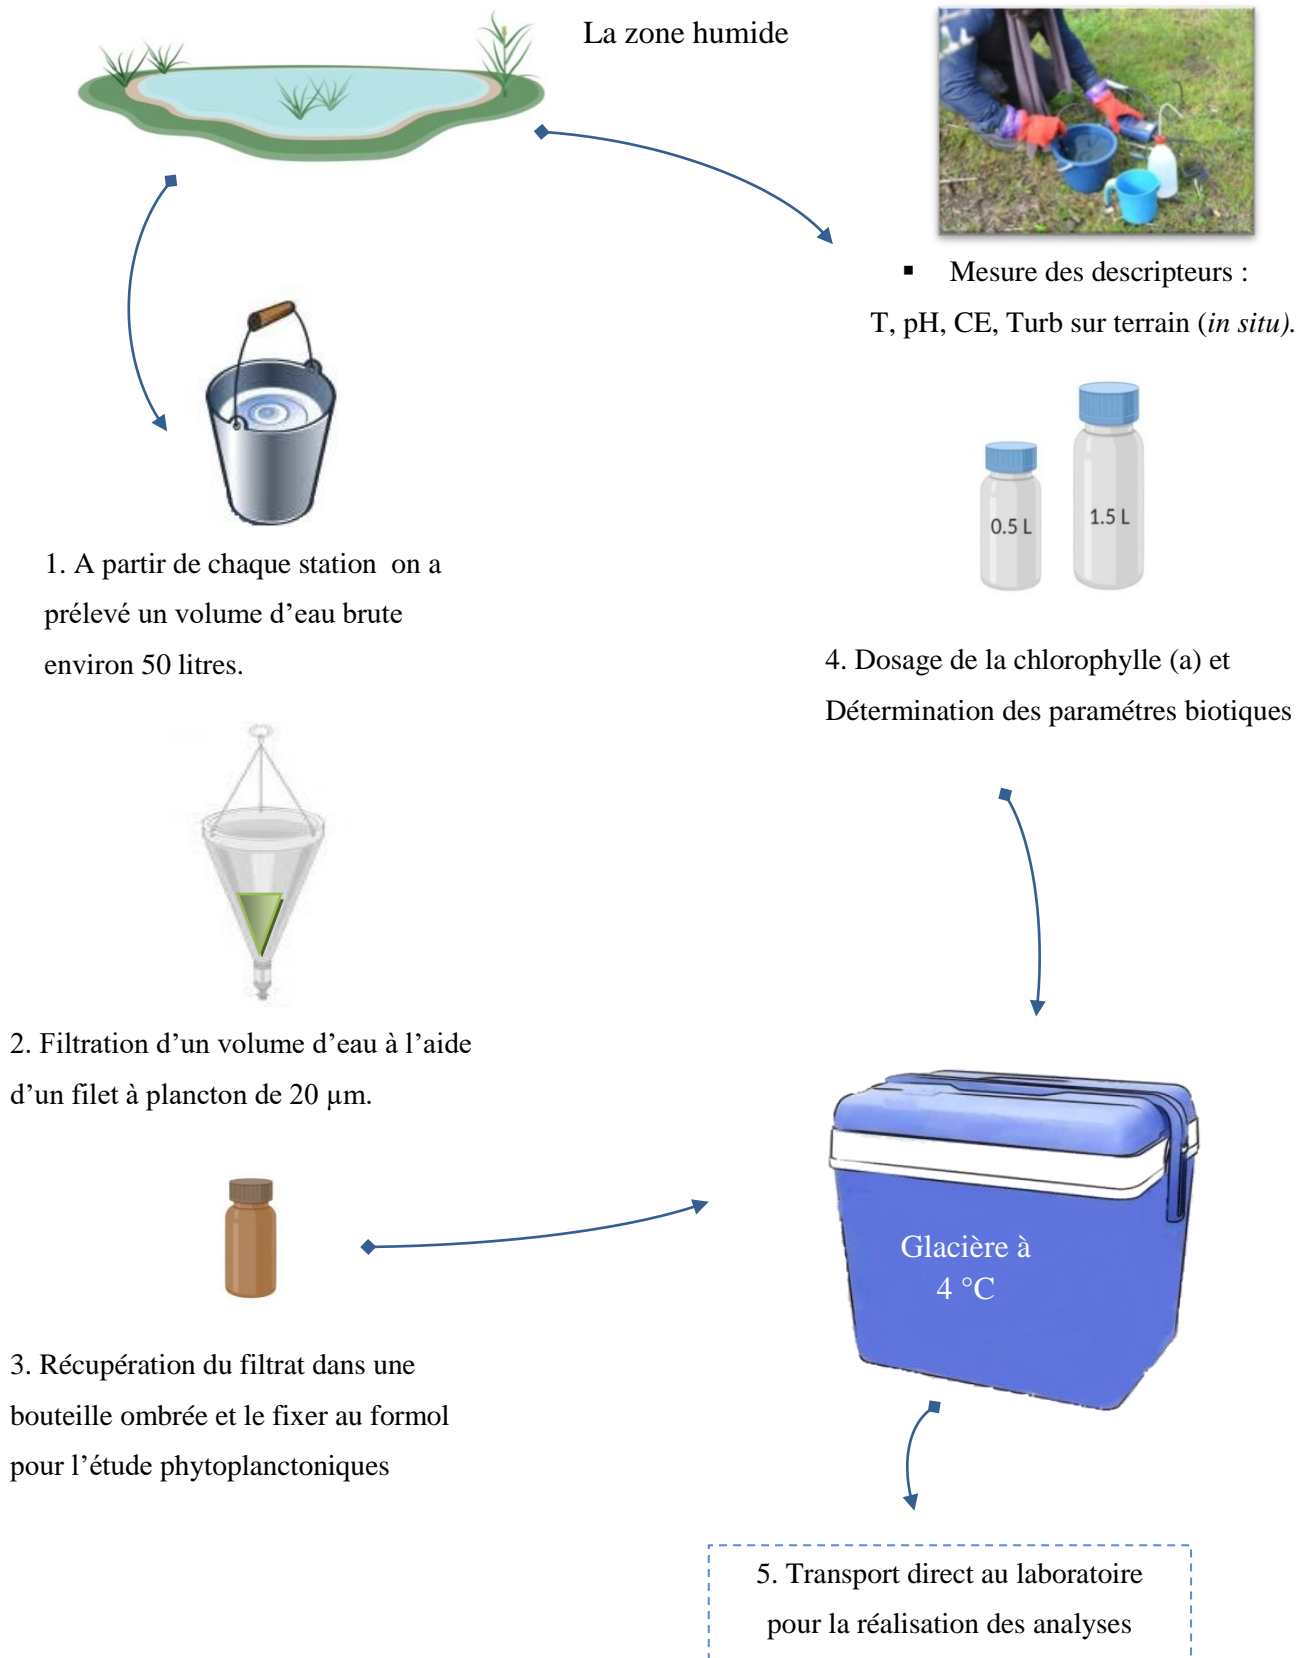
La zone humide

▪ Mesure des descripteurs :
T, pH, CE, Turb sur terrain (*in situ*).

1. A partir de chaque station on a prélevé un volume d'eau brute environ 50 litres.

0.5 L

1.5 L

4. Dosage de la chlorophylle (a) et Détermination des paramétres biotiques

2. Filtration d'un volume d'eau à l'aide d'un filet à plancton de 20 µm.

Glacière à 4 °C

3. Récupération du filtrat dans une bouteille ombrée et le fixer au formol pour l'étude phytoplanctoniques

5. Transport direct au laboratoire pour la réalisation des analyses